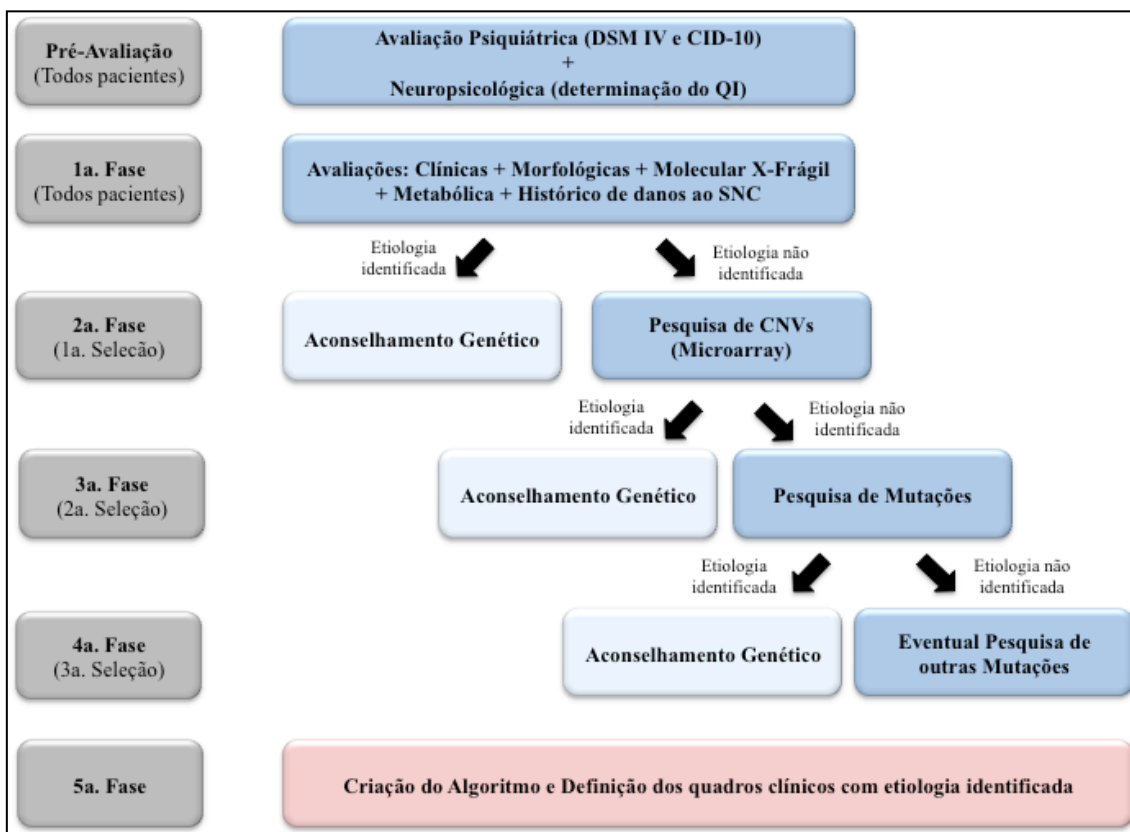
Pré-Avaliação
(Todos pacientes)

Avaliação Psiquiátrica (DSM IV e CID-10)
+
Neuropsicológica (determinação do QI)

1a. Fase
(Todos pacientes)

Avaliações: Clínicas + Morfológicas + Molecular X-Frágil + Metabólica + Histórico de danos ao SNC

Etiologia identificada

Etiologia não identificada

2a. Fase
(1a. Seleção)

Aconselhamento Genético

Pesquisa de CNVs (Microarray)

Etiologia identificada

Etiologia não identificada

3a. Fase
(2a. Seleção)

Aconselhamento Genético

Pesquisa de Mutações

Etiologia identificada

Etiologia não identificada

4a. Fase
(3a. Seleção)

Aconselhamento Genético

Eventual Pesquisa de outras Mutações

5a. Fase

Criação do Algoritmo e Definição dos quadros clínicos com etiologia identificada